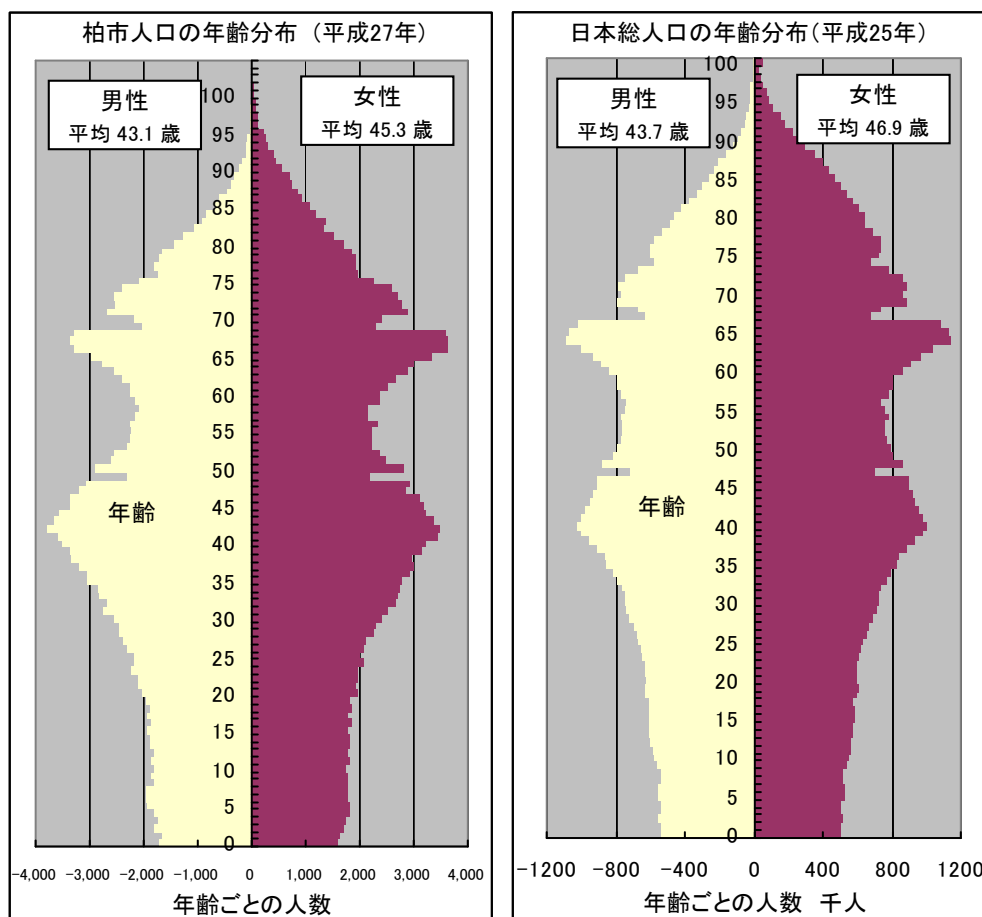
柏市人口の年齢分布（平成27年）

男性
平均 43.1 歳

女性
平均 45.3 歳

100
95
90
85
80
75
70
65
60
55
50
45
40
35
30
25
20
15
10
5
0

年齢

-4,000 -3,000 -2,000 -1,000 0 1,000 2,000 3,000 4,000

年齢ごとの人数

日本総人口の年齢分布（平成25年）

男性
平均 43.7 歳

女性
平均 46.9 歳

100
95
90
85
80
75
70
65
60
55
50
45
40
35
30
25
20
15
10
5
0

年齢

-1200 -800 -400 0 400 800 1200

年齢ごとの人数 千人